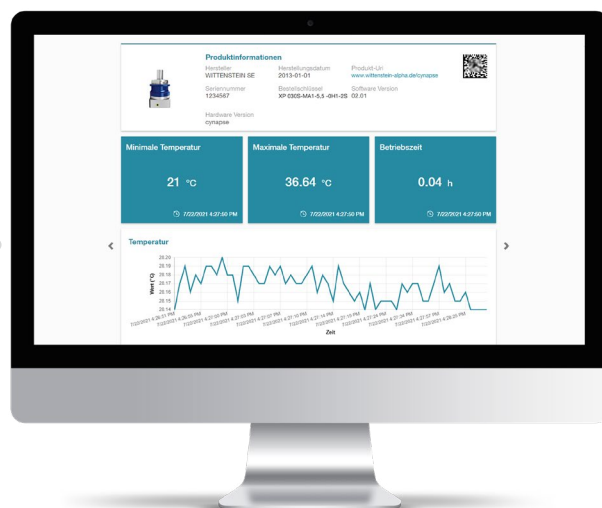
Produktinformationen

Hersteller
WITTENSTEIN SE

Herstellungsdatum
2013-01-01

Produkt-Url
www.wittenstein-alpha.de/cynapse

Seriennummer
1234567

Bestellschlüssel
XP 030S-MA1-5,5 -0H1-2S

Software Version
02.01

Hardware Version
cynapse

Minimale Temperatur
21 °C
7/22/2021 4:27:50 PM

Maximale Temperatur
36.64 °C
7/22/2021 4:27:50 PM

Betriebszeit
0.04 h
7/22/2021 4:27:50 PM

Temperatur

Wert (°C)

28.20
28.19
28.18
28.17
28.16
28.15
28.14

7/22/2021 4:26:51 PM
7/22/2021 4:26:55 PM
7/22/2021 4:27:00 PM
7/22/2021 4:27:03 PM
7/22/2021 4:27:07 PM
7/22/2021 4:27:10 PM
7/22/2021 4:27:14 PM
7/22/2021 4:27:19 PM
7/22/2021 4:27:24 PM
7/22/2021 4:27:34 PM
7/22/2021 4:27:37 PM
7/22/2021 4:28:20 PM

Zeit